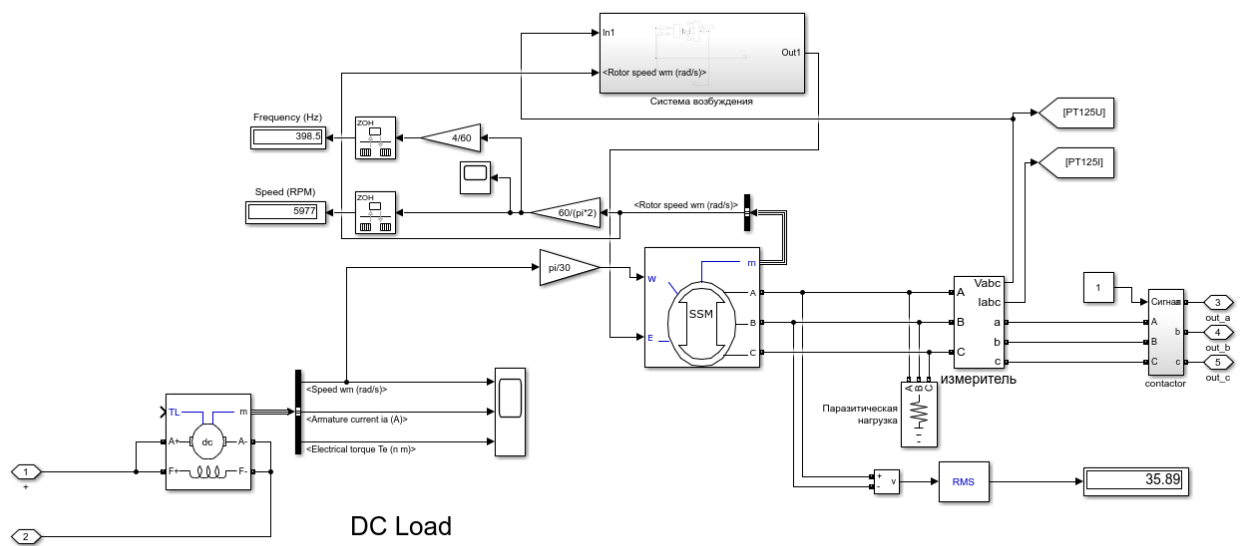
In1

Out1

<Rotor speed wm (rad/s)>

Система возбуждения

[PT125U]

Frequency (Hz)

398.5

ZOH

4/60

[PT125I]

Speed (RPM)

5977

ZOH

60/(pi*2)

<Rotor speed wm (rad/s)>

pi/30

m

w

A

SSM

B

E

C

Vabc

Iabc

A

a

B

b

C

c

1

Сигнал

A

B

C

a

b

c

3 out_a

4 out_b

5 out_c

contactor

измеритель

A B C

Паразитическая нагрузка

TL

m

A+

dc

A-

F+

F-

<Speed wm (rad/s)>

<Armature current ia (A)>

<Electrical torque Te (n m)>

1 +

2 -

+ - v

RMS

35.89

DC Load